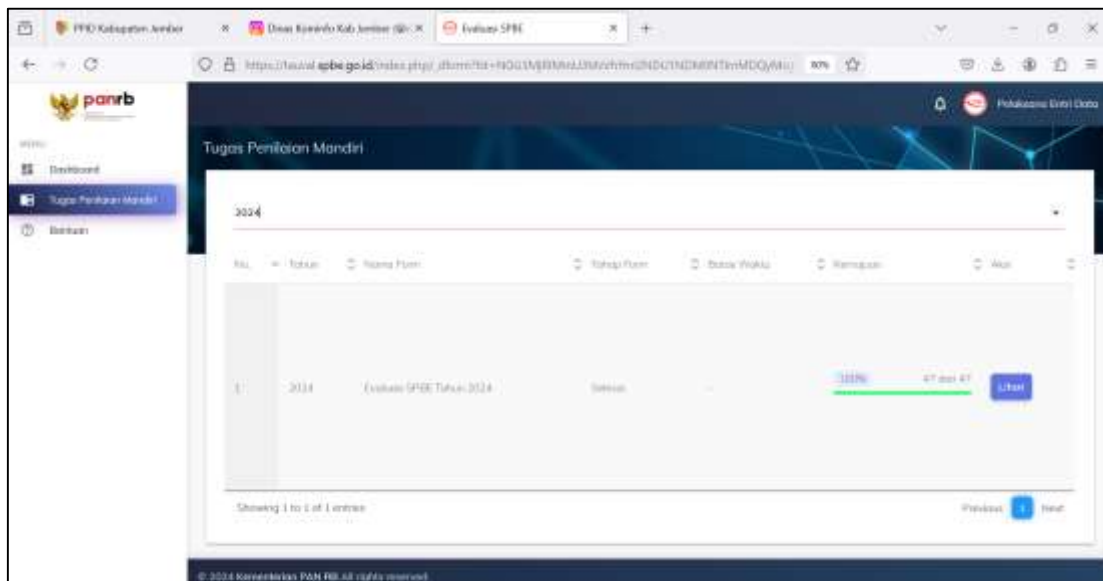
PPID Kabupaten Jember × Dinas Kominfo Kab Jember × Evaluasi SPBE × +

https://sauval.spbe.go.id/index.php/ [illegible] 80%

panrb

MENU

Dashboard

Tugas Penilaian Mandiri

Bantuan

Pelaksana Entri Data

Tugas Penilaian Mandiri

2024

| No. | Tahun | Nama Form | Tahap Form | Batas Waktu | Kemajuan | Aksi |
|---|---|---|---|---|---|---|
| 1 | 2024 | Evaluasi SPBE Tahun 2024 | Selesai | - | 100% 47 dari 47 | Lihat |

Showing 1 to 1 of 1 entries

Previous 1 Next

© 2024 Kementerian PAN RB All rights reserved.